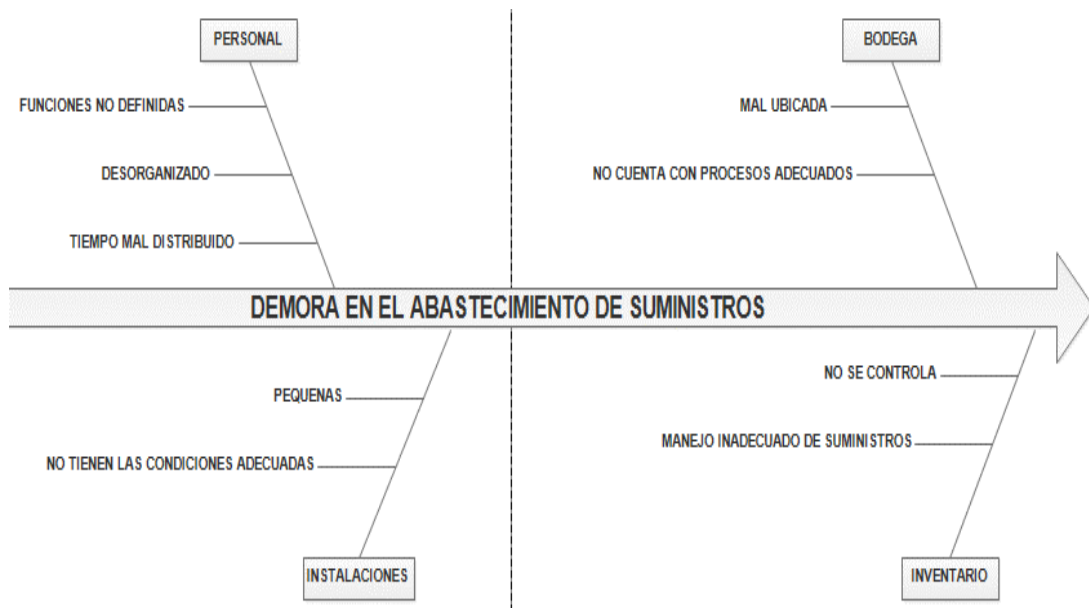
PERSONAL

FUNCIONES NO DEFINIDAS

DESORGANIZADO

TIEMPO MAL DISTRIBUIDO

BODEGA

MAL UBICADA

NO CUENTA CON PROCESOS ADECUADOS

DEMORA EN EL ABASTECIMIENTO DE SUMINISTROS

PEQUENAS

NO TIENEN LAS CONDICIONES ADECUADAS

INSTALACIONES

NO SE CONTROLA

MANEJO INADECUADO DE SUMINISTROS

INVENTARIO